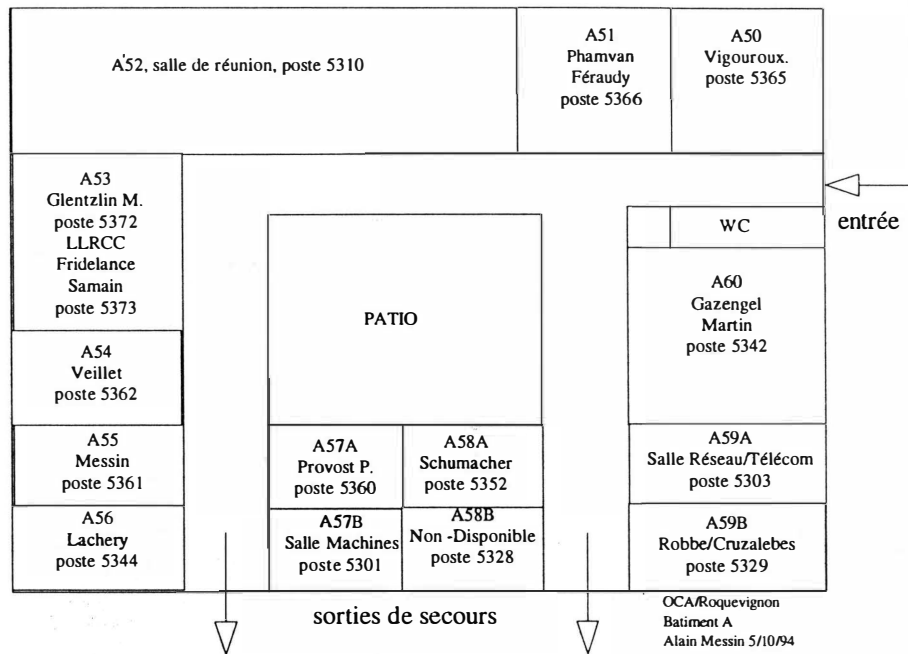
A52, salle de réunion, poste 5310

A51
Phamvan
Féraudy
poste 5366

A50
Vigouroux.
poste 5365

A53
Glentzlin M.
poste 5372
LLRCC
Fridelance
Samain
poste 5373

WC

entrée

PATIO

A60
Gazengel
Martin
poste 5342

A54
Veillet
poste 5362

A55
Messin
poste 5361

A57A
Provost P.
poste 5360

A58A
Schumacher
poste 5352

A59A
Salle Réseau/Télécom
poste 5303

A56
Lachery
poste 5344

A57B
Salle Machines
poste 5301

A58B
Non -Disponible
poste 5328

A59B
Robbe/Cruzalebes
poste 5329

sorties de secours

OCA/Roquevignon
Batiment A
Alain Messin 5/10/94